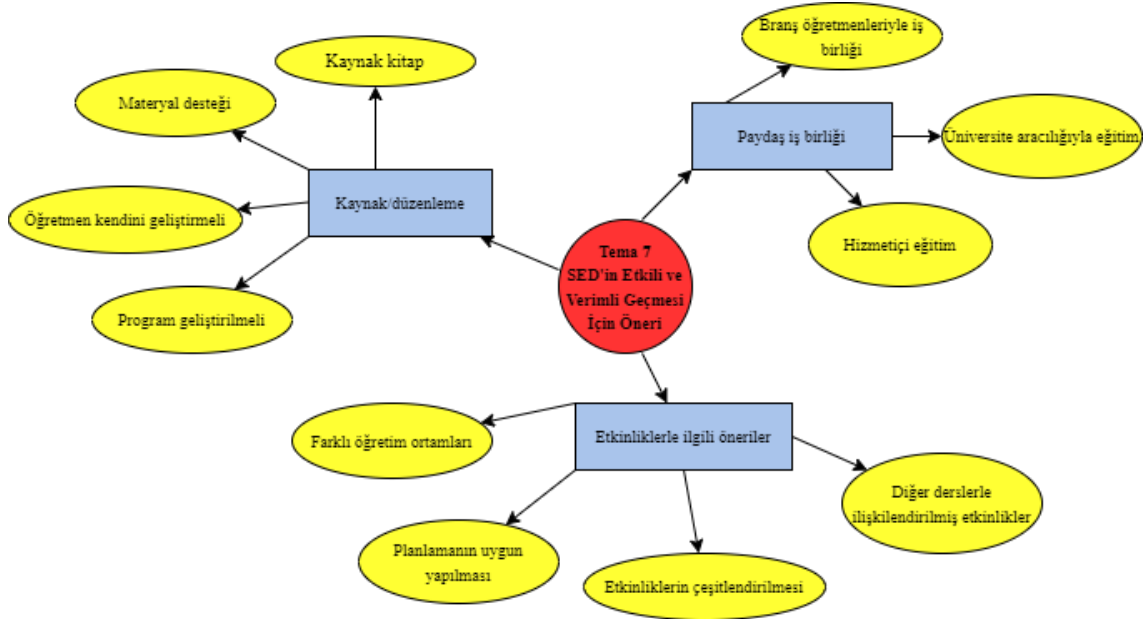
Tema 7
SED'in Etkili ve Verimli Geçmesi İçin Öneri

Kaynak/düzenleme

Kaynak kitap

Materyal desteği

Öğretmen kendini geliştirmeli

Program geliştirilmeli

Paydaş iş birliği

Branş öğretmenleriyle iş birliği

Üniversite aracılığıyla eğitim

Hizmetiçi eğitim

Etkinliklerle ilgili öneriler

Farklı öğretim ortamları

Diğer derslerle ilişkilendirilmiş etkinlikler

Planlamanın uygun yapılması

Etkinliklerin çeşitlendirilmesi